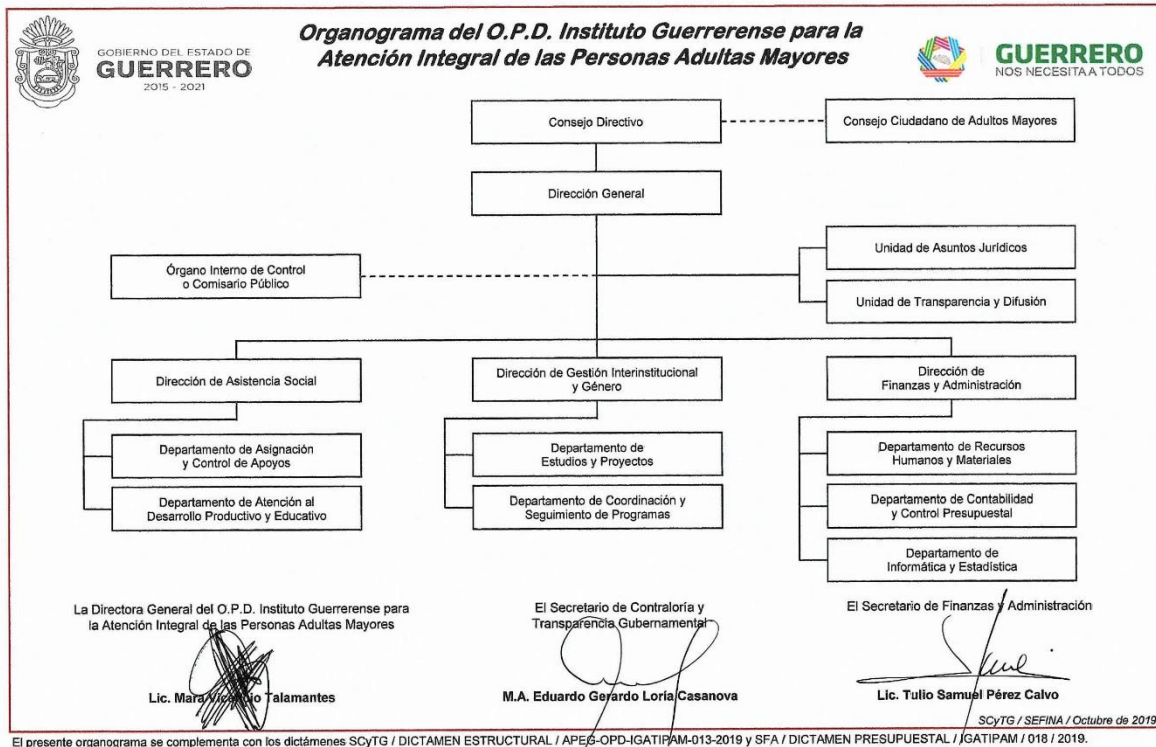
GOBIERNO DEL ESTADO DE
GUERRERO
2015 - 2021

Organograma del O.P.D. Instituto Guerrerense para la Atención Integral de las Personas Adultas Mayores

GUERRERO
NOS NECESITA A TODOS

Consejo Directivo

Consejo Ciudadano de Adultos Mayores

Dirección General

Unidad de Asuntos Jurídicos

Órgano Interno de Control o Comisario Público

Unidad de Transparencia y Difusión

Dirección de Asistencia Social

Dirección de Gestión Interinstitucional y Género

Dirección de Finanzas y Administración

Departamento de Asignación y Control de Apoyos

Departamento de Atención al Desarrollo Productivo y Educativo

Departamento de Estudios y Proyectos

Departamento de Coordinación y Seguimiento de Programas

Departamento de Recursos Humanos y Materiales

Departamento de Contabilidad y Control Presupuestal

Departamento de Informática y Estadística

La Directora General del O.P.D. Instituto Guerrerense para la Atención Integral de las Personas Adultas Mayores

Lic. Mar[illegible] Talamantes

El Secretario de Contraloría y Transparencia Gubernamental

M.A. Eduardo Gerardo Loría Casanova

El Secretario de Finanzas y Administración

Lic. Tulio Samuel Pérez Calvo

SCyTG / SEFINA / Octubre de 2019

El presente organograma se complementa con los dictámenes SCyTG / DICTAMEN ESTRUCTURAL / APEG-OPD-IGATIPAM-013-2019 y SFA / DICTAMEN PRESUPUESTAL / IGATIPAM / 018 / 2019.